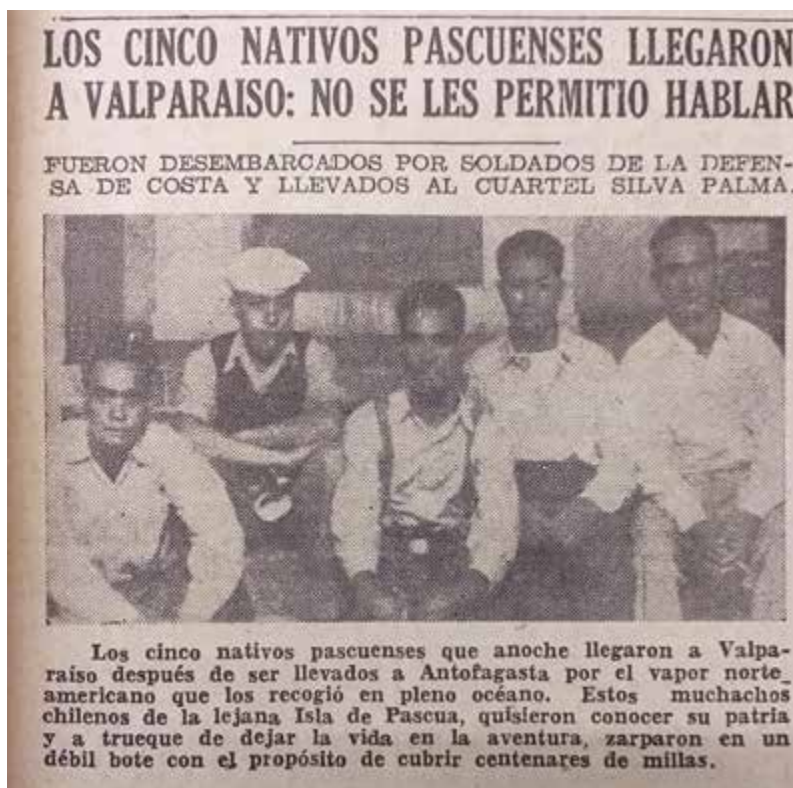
LOS CINCO NATIVOS PASCUENSES LLEGARON A VALPARAISO: NO SE LES PERMITIO HABLAR

FUERON DESEMBARCADOS POR SOLDADOS DE LA DEFENSA DE COSTA Y LLEVADOS AL CUARTEL SILVA PALMA.

Los cinco nativos pascuenses que anoche llegaron a Valparaíso después de ser llevados a Antofagasta por el vapor norte_ americano que los recogió en pleno océano. Estos muchachos chilenos de la lejana Isla de Pascua, quisieron conocer su patria y a trueque de dejar la vida en la aventura, zarparon en un débil bote con el propósito de cubrir centenares de millas.